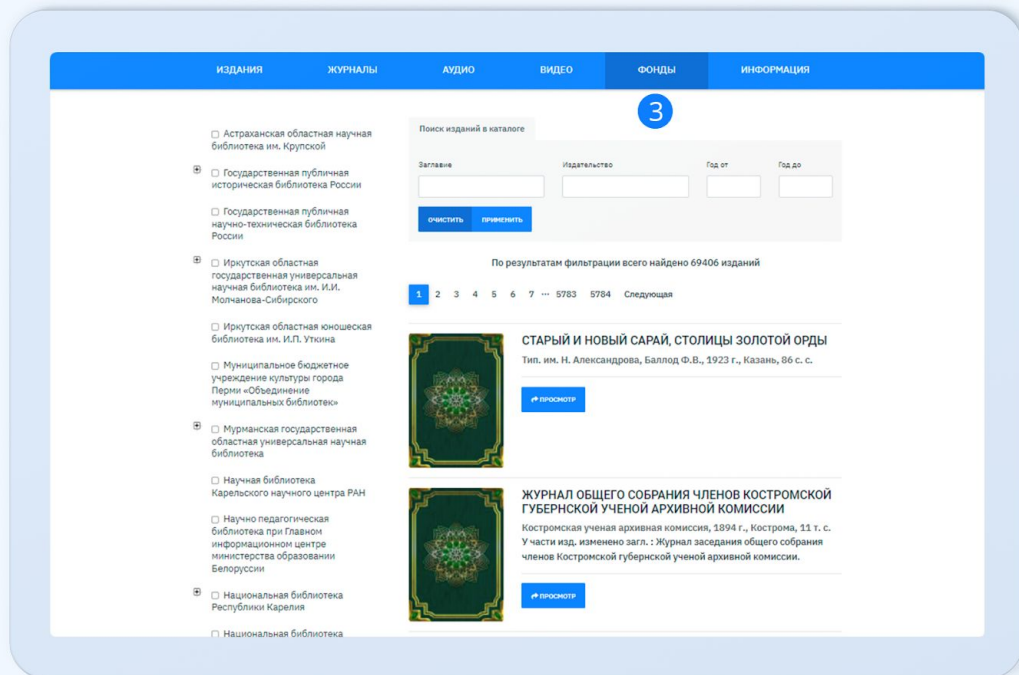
ИЗДАНИЯ ЖУРНАЛЫ АУДИО ВИДЕО ФОНДЫ ИНФОРМАЦИЯ

3

Астраханская областная научная библиотека им. Крупской

Государственная публичная историческая библиотека России

Государственная публичная научно-техническая библиотека России

Иркутская областная государственная универсальная научная библиотека им. И.И. Молчанова-Сибирского

Иркутская областная юношеская библиотека им. И.П. Уткина

Муниципальное бюджетное учреждение культуры города Перми «Объединение муниципальных библиотек»

Мурманская государственная областная универсальная научная библиотека

Научная библиотека Карельского научного центра РАН

Научно педагогическая библиотека при Главном информационном центре министерства образовании Белоруссии

Национальная библиотека Республики Карелия

Национальная библиотека

Поиск изданий в каталоге

Заглавие

Издательство

Год от

Год до

ОЧИСТИТЬ ПРИМЕНИТЬ

По результатам фильтрации всего найдено 69406 изданий

1 2 3 4 5 6 7 ··· 5783 5784 Следующая

СТАРЫЙ И НОВЫЙ САРАЙ, СТОЛИЦЫ ЗОЛОТОЙ ОРДЫ

Тип. им. Н. Александрова, Баллод Ф.В., 1923 г., Казань, 86 с. с.

ПРОСМОТР

ЖУРНАЛ ОБЩЕГО СОБРАНИЯ ЧЛЕНОВ КОСТРОМСКОЙ ГУБЕРНСКОЙ УЧЕНОЙ АРХИВНОЙ КОМИССИИ

Костромская ученая архивная комиссия, 1894 г., Кострома, 11 т. с. У части изд. изменено загл. : Журнал заседания общего собрания членов Костромской губернской ученой архивной комиссии.

ПРОСМОТР